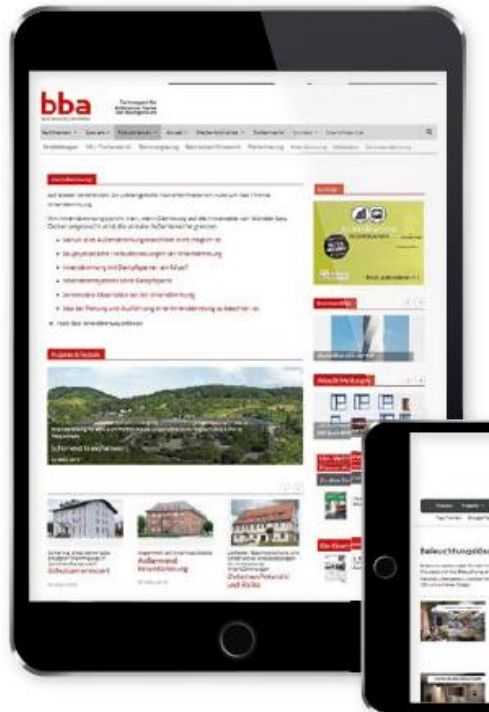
bba

Sachthemen · Specials · Kunststoffe · Aktuell · Mediathek · Zeitschrift · Kontakt

Innendämmung

Projekte & Technik

Außendämmung

Aktuelle Meldungen

Schulen erneuert

Außenwand Innendämmung

Zwischen Fotovoltaik und Risiko

Beleuchtungslö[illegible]